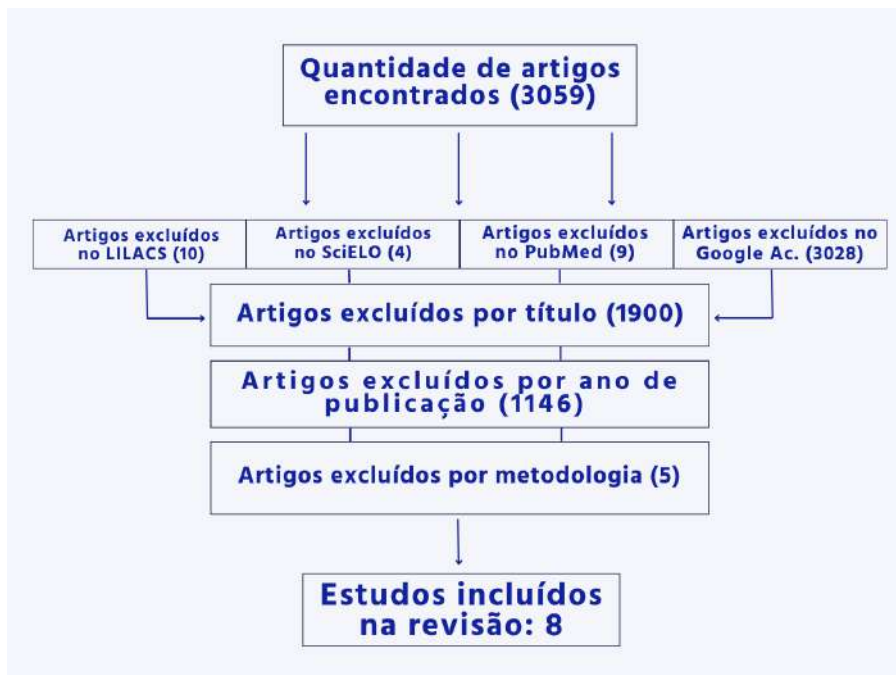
Quantidade de artigos encontrados (3059)

Artigos excluídos no LILACS (10)

Artigos excluídos no SciELO (4)

Artigos excluídos no PubMed (9)

Artigos excluídos no Google Ac. (3028)

Artigos excluídos por título (1900)

Artigos excluídos por ano de publicação (1146)

Artigos excluídos por metodologia (5)

Estudos incluídos na revisão: 8